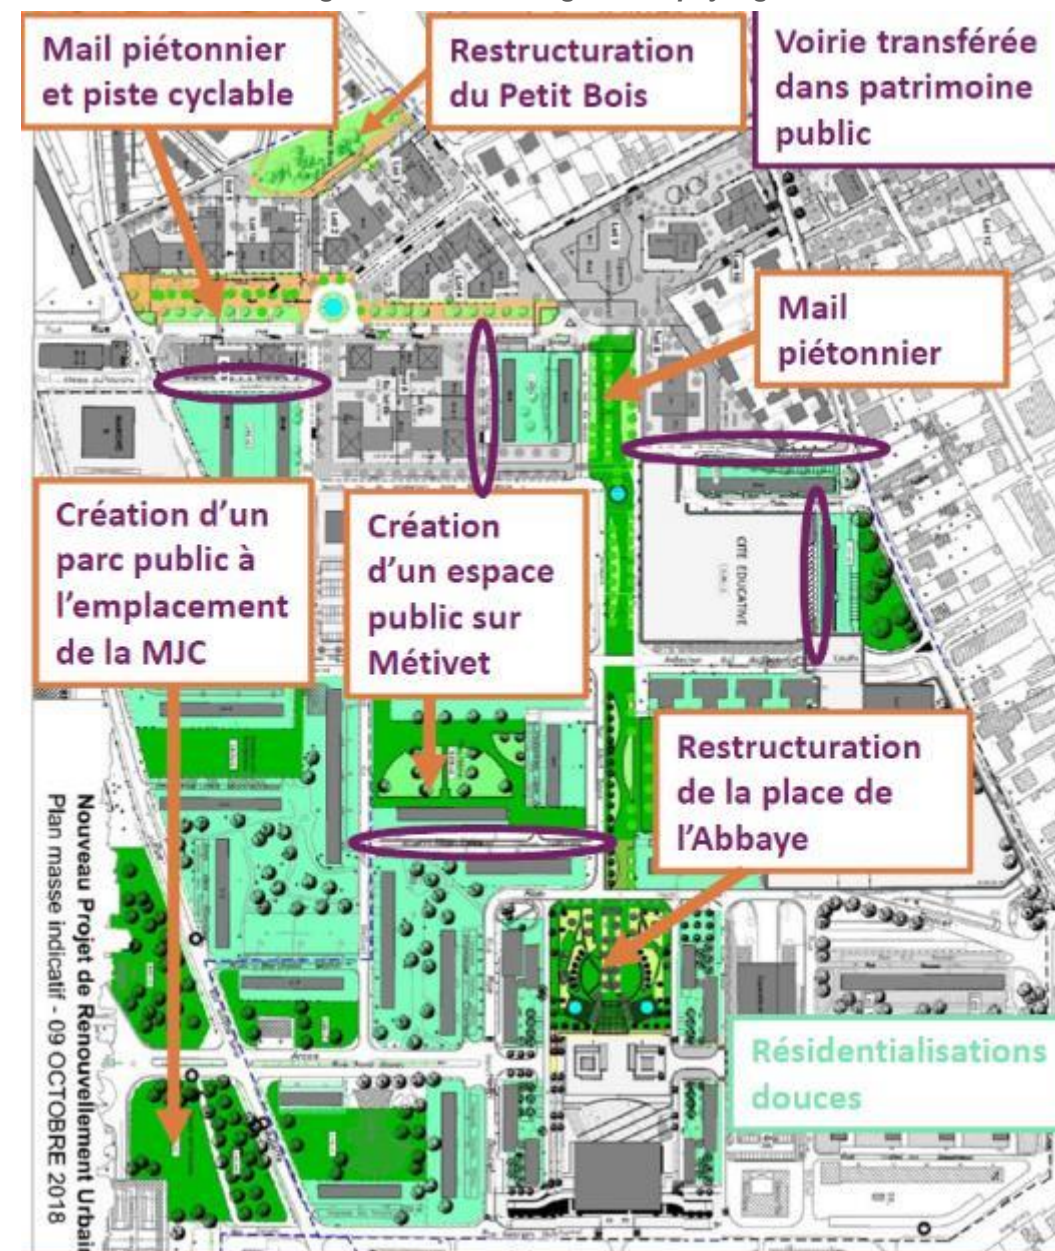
Mail piétonnier et piste cyclable

Restructuration du Petit Bois

Voirie transférée dans patrimoine public

Mail piétonnier

Création d'un parc public à l'emplacement de la MJC

Création d'un espace public sur Métivet

CITE EDUCATIVE

Restructuration de la place de l'Abbaye

Résidentialisations douces

Nouveau Projet de Renouvellement Urbai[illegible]
Plan masse indicatif - 09 OCTOBRE 2018